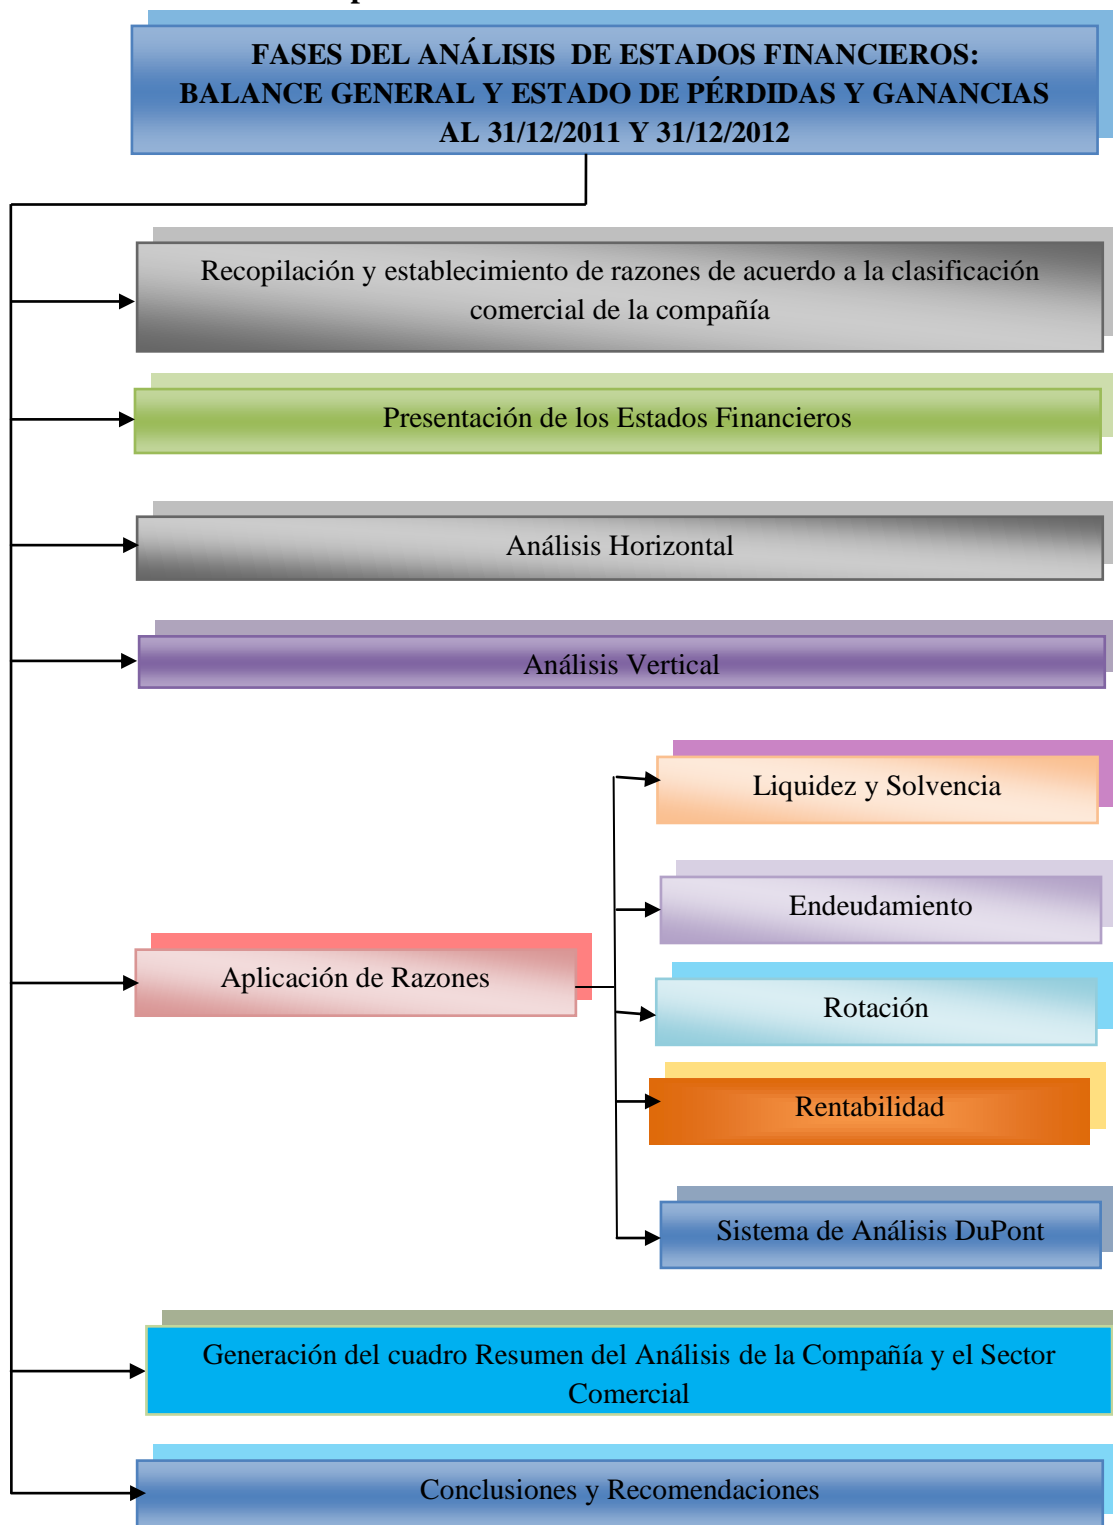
FASES DEL ANÁLISIS DE ESTADOS FINANCIEROS: BALANCE GENERAL Y ESTADO DE PÉRDIDAS Y GANANCIAS AL 31/12/2011 Y 31/12/2012

Recopilación y establecimiento de razones de acuerdo a la clasificación comercial de la compañía

Presentación de los Estados Financieros

Análisis Horizontal

Análisis Vertical

Aplicación de Razones

Liquidez y Solvencia

Endeudamiento

Rotación

Rentabilidad

Sistema de Análisis DuPont

Generación del cuadro Resumen del Análisis de la Compañía y el Sector Comercial

Conclusiones y Recomendaciones